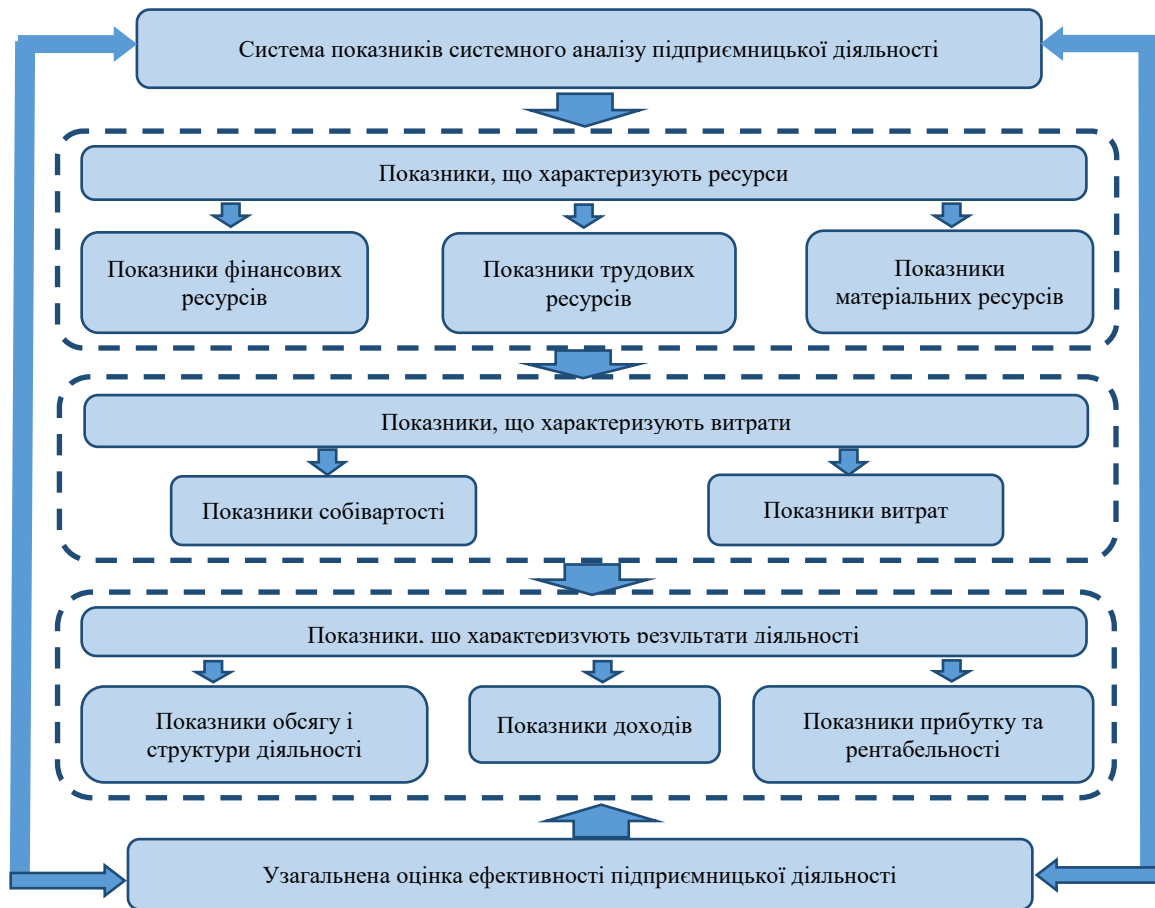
Система показників системного аналізу підприємницької діяльності

Показники, що характеризують ресурси

Показники фінансових ресурсів

Показники трудових ресурсів

Показники матеріальних ресурсів

Показники, що характеризують витрати

Показники собівартості

Показники витрат

Показники, що характеризують результати діяльності

Показники обсягу і структури діяльності

Показники доходів

Показники прибутку та рентабельності

Узагальнена оцінка ефективності підприємницької діяльності